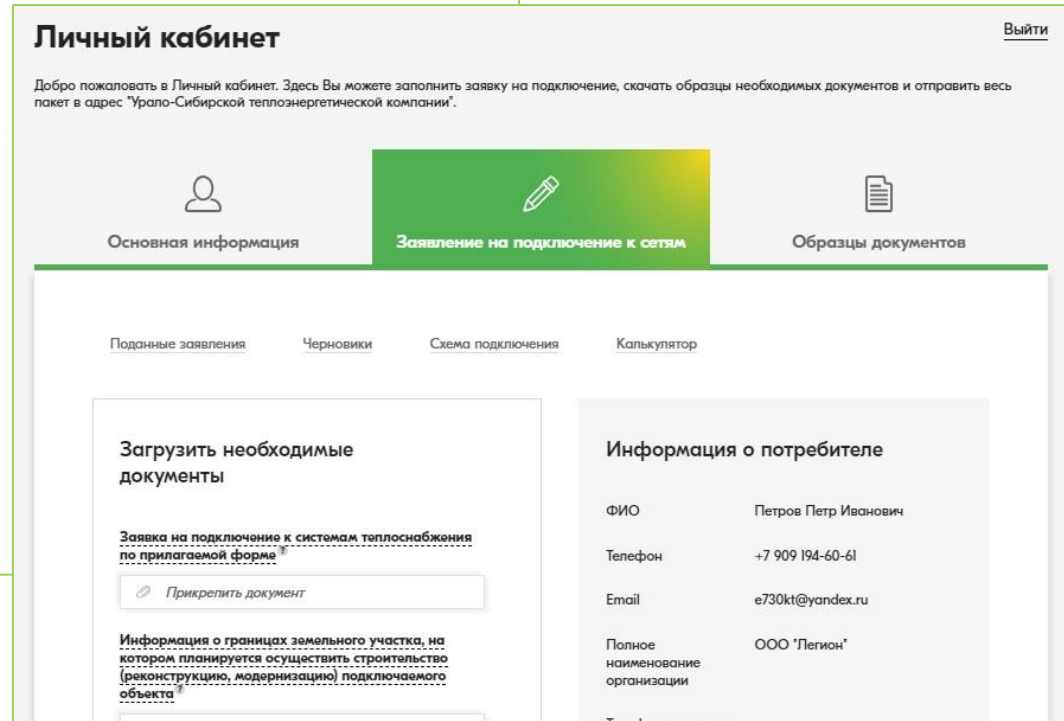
Личный кабинет

Выйти

Добро пожаловать в Личный кабинет. Здесь Вы можете заполнить заявку на подключение, скачать образцы необходимых документов и отправить весь пакет в адрес "Урало-Сибирской теплоэнергетической компании".

Основная информация

Заявление на подключение к сетям

Образцы документов

Поданные заявления

Черновики

Схема подключения

Калькулятор

Загрузить необходимые документы

Заявка на подключение к системам теплоснабжения по прилагаемой форме ?

Прикрепить документ

Информация о границах земельного участка, на котором планируется осуществить строительство (реконструкцию, модернизацию) подключаемого объекта ?

Информация о потребителе

| | |
|---|---|
| ФИО | Петров Петр Иванович |
| Телефон | +7 909 194-60-61 |
| Email | e730kt@yandex.ru |
| Полное наименование организации | ООО "Легион" |

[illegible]